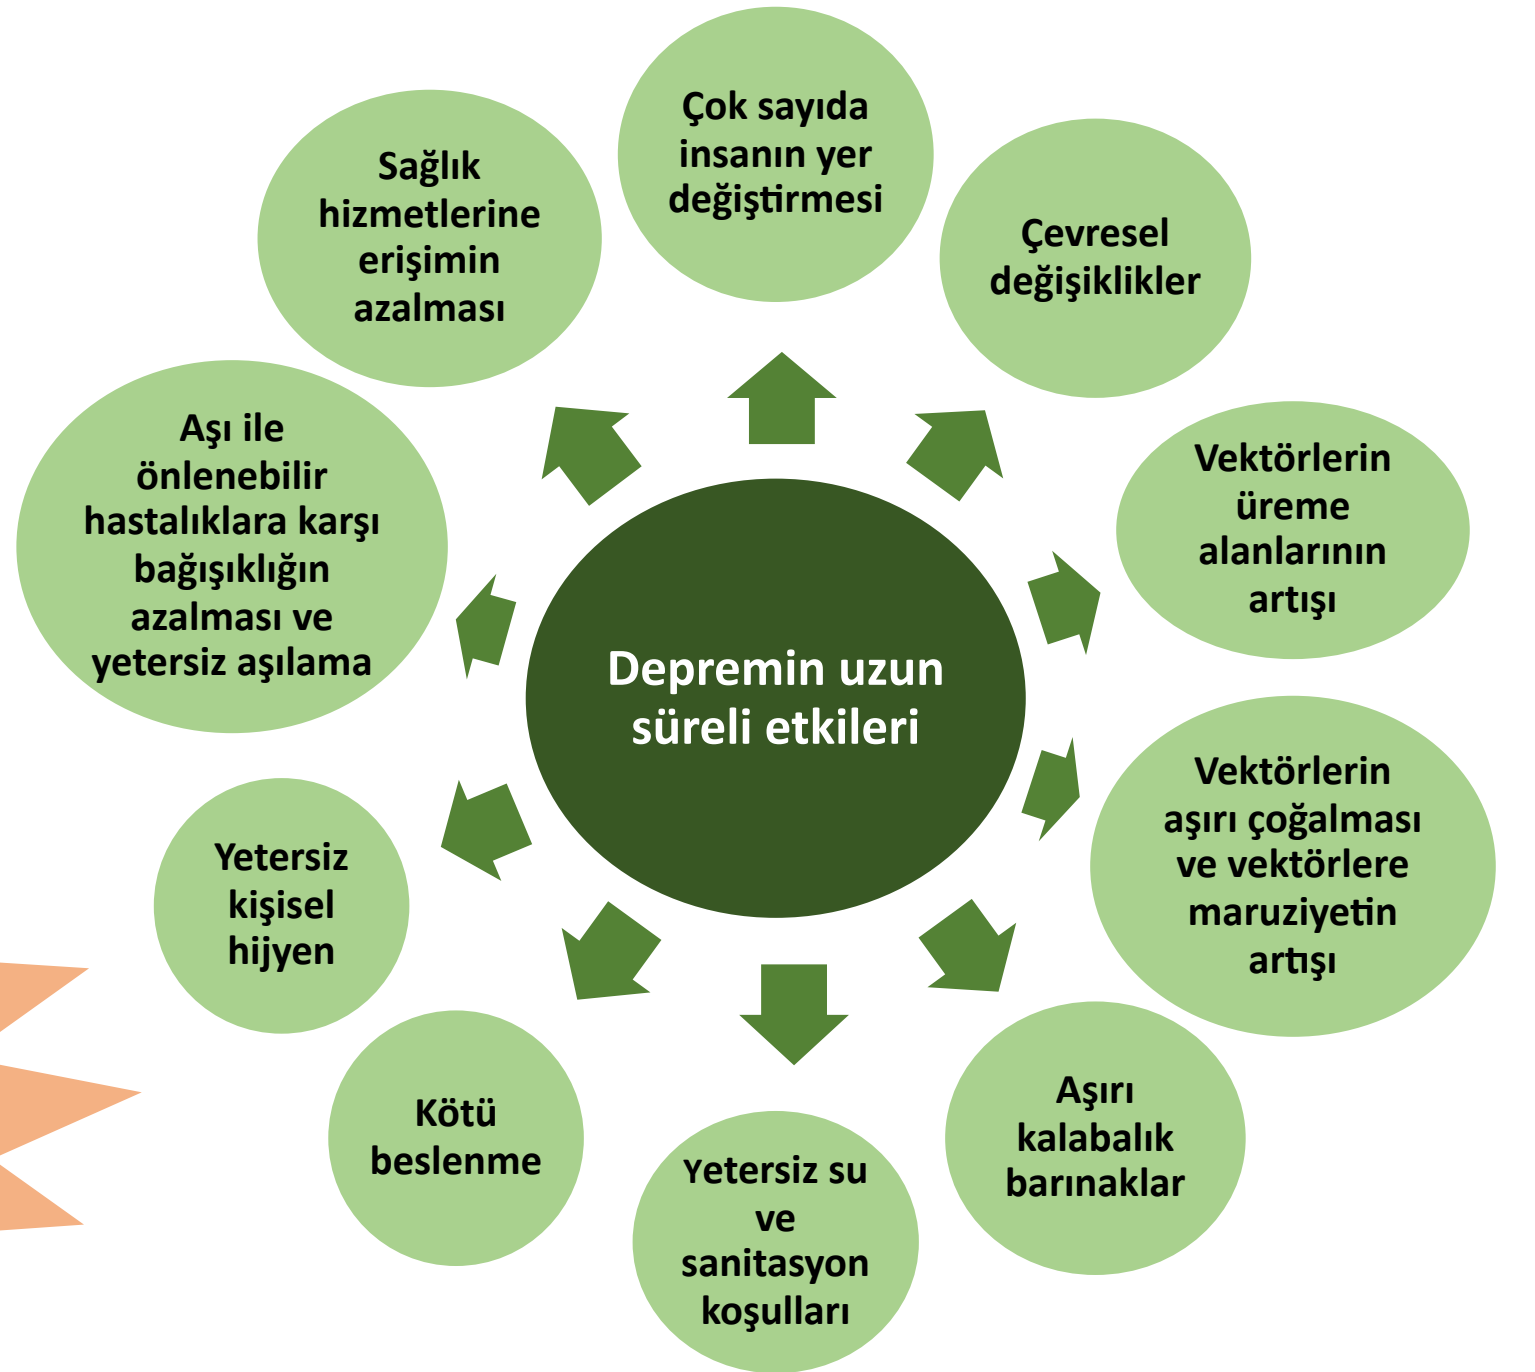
Depremin uzun süreli etkileri

Çok sayıda insanın yer değiştirmesi

Çevresel değişiklikler

Vektörlerin üreme alanlarının artışı

Vektörlerin aşırı çoğalması ve vektörlere maruziyetin artışı

Aşırı kalabalık barınaklar

Yetersiz su ve sanitasyon koşulları

Kötü beslenme

Yetersiz kişisel hijyen

Aşı ile önlenebilir hastalıklara karşı bağışıklığın azalması ve yetersiz aşılama

Sağlık hizmetlerine erişimin azalması